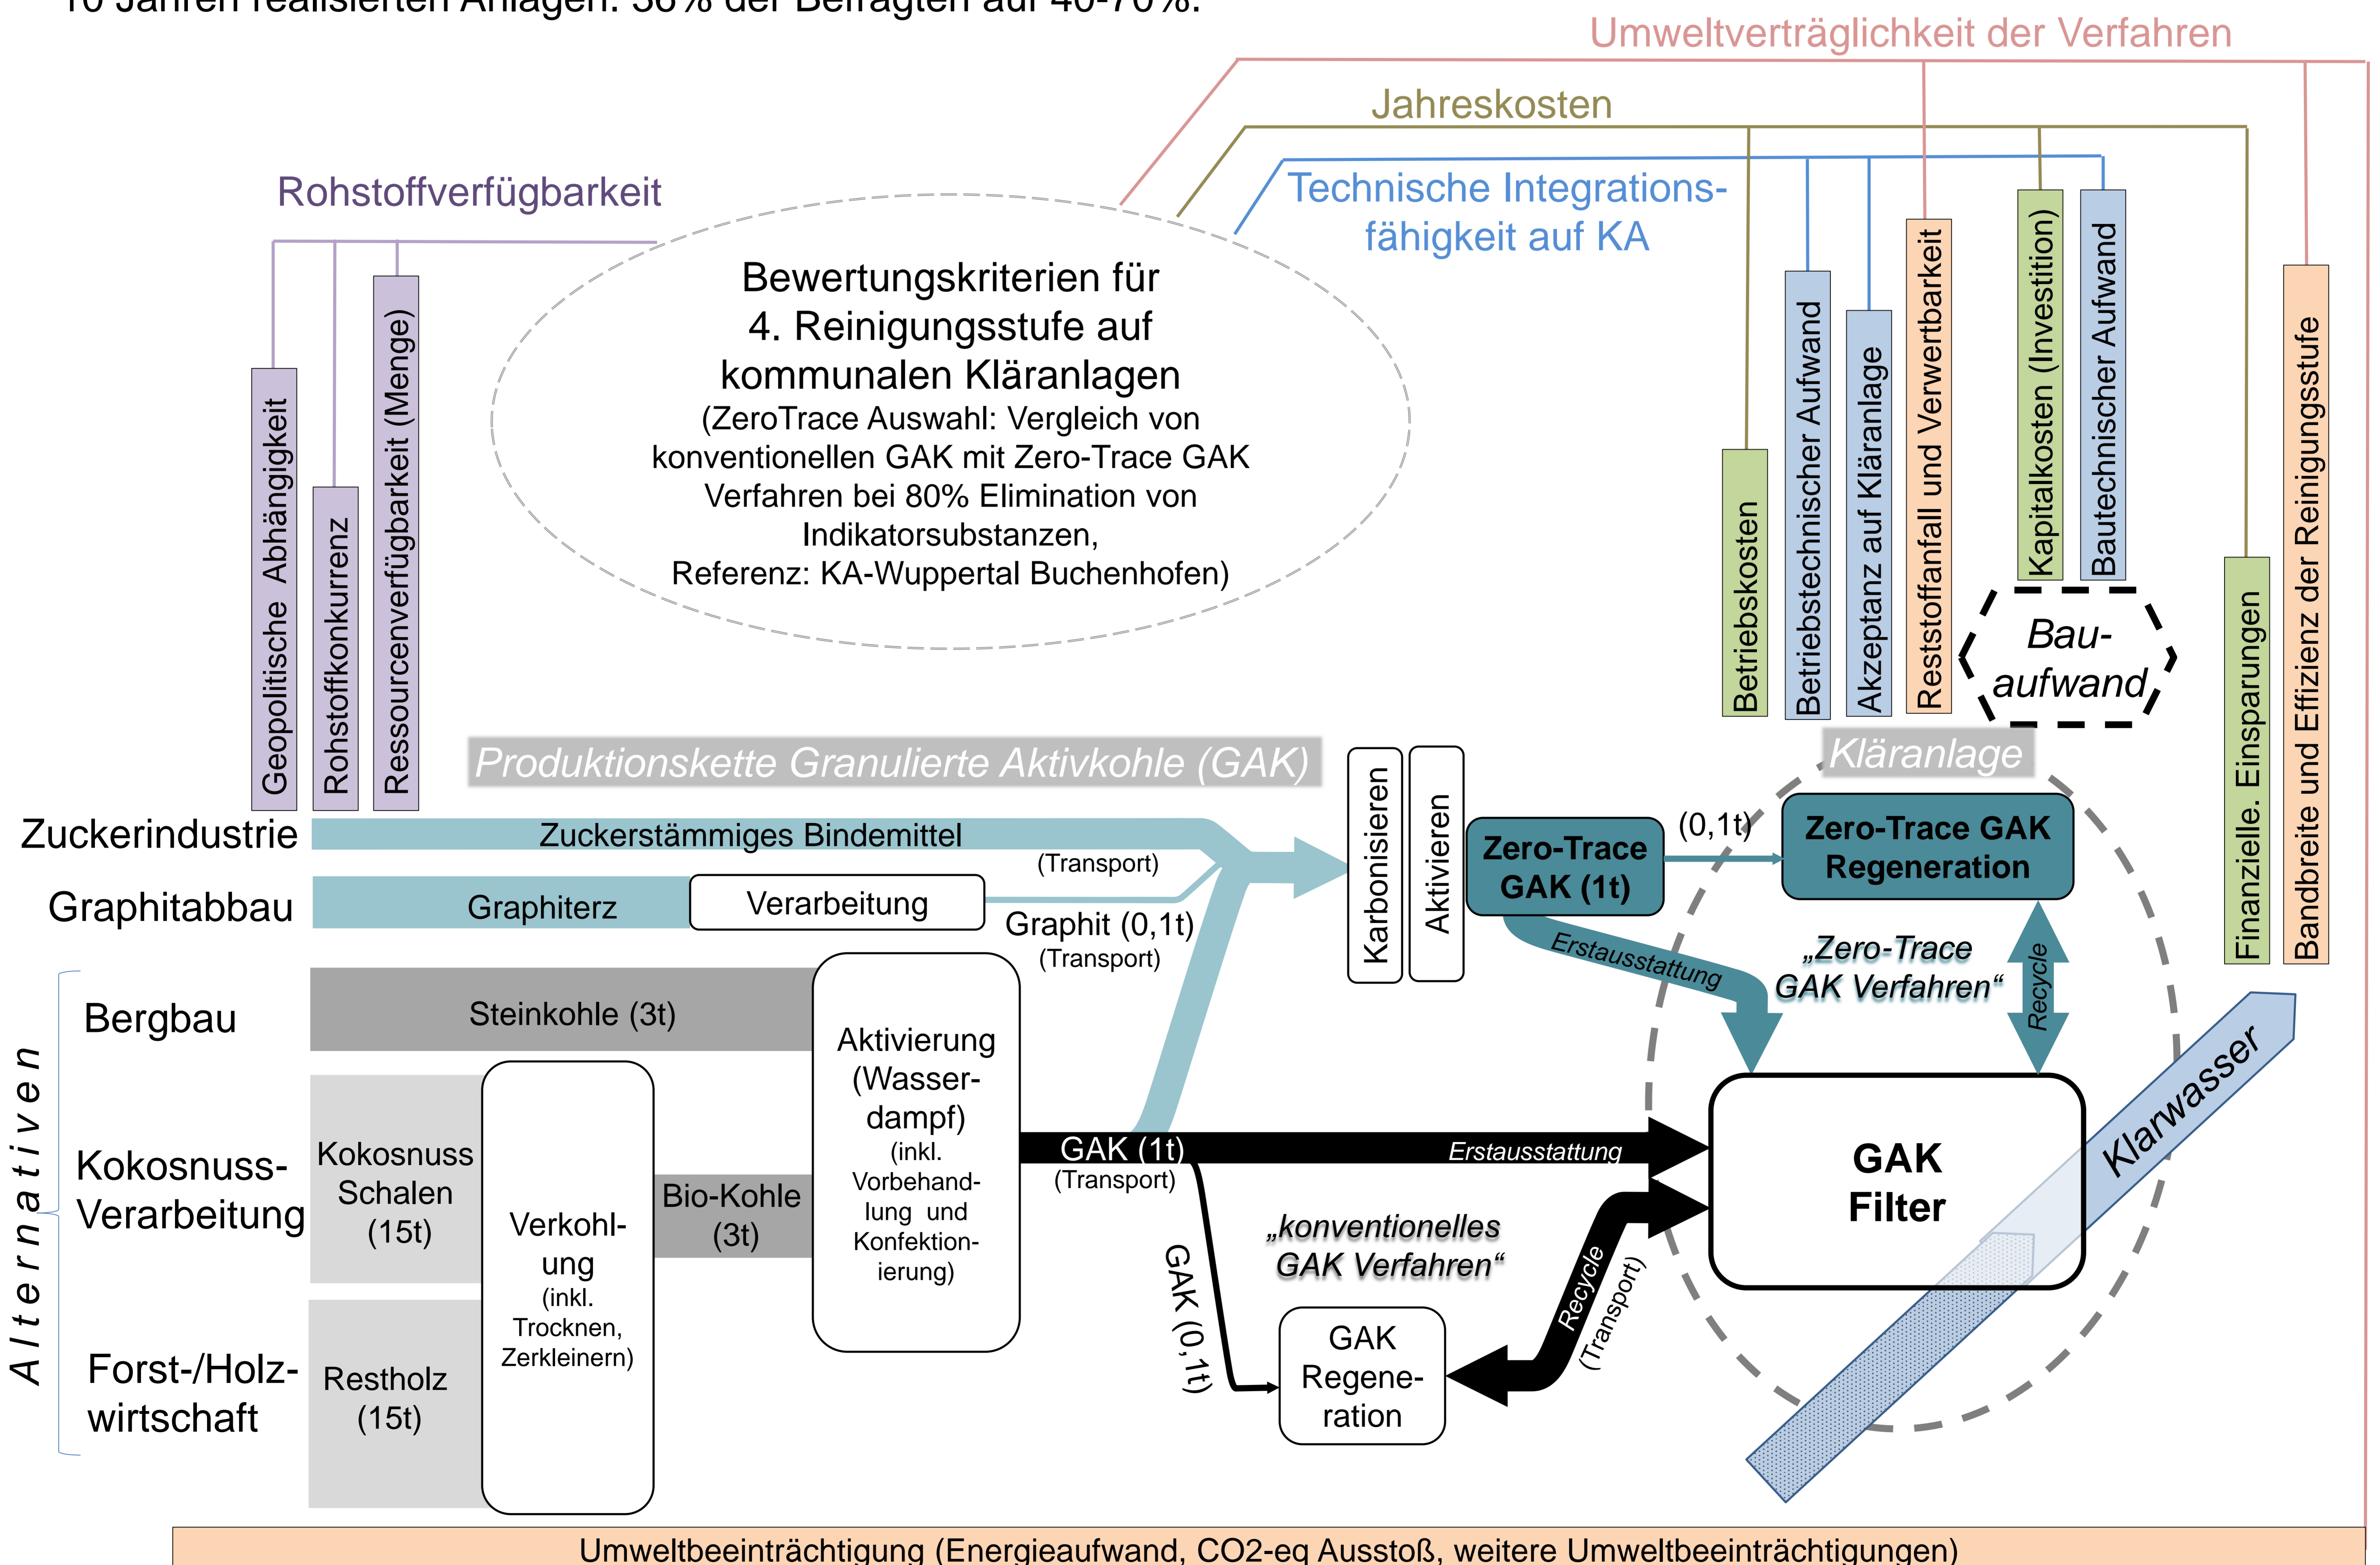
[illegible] Jahren realisierten Anlagen. 58% der Befragten auf 40-70%.

Umweltverträglichkeit der Verfahren

Jahreskosten

Technische Integrationsfähigkeit auf KA

Rohstoffverfügbarkeit

Bewertungskriterien für 4. Reinigungsstufe auf kommunalen Kläranlagen
(ZeroTrace Auswahl: Vergleich von konventionellen GAK mit Zero-Trace GAK Verfahren bei 80% Elimination von Indikatorsubstanzen, Referenz: KA-Wuppertal Buchenhofen)

Geopolitische Abhängigkeit
Rohstoffkonkurrenz
Ressourcenverfügbarkeit (Menge)

Betriebskosten
Betriebstechnischer Aufwand
Akzeptanz auf Kläranlage
Reststoffanfall und Verwertbarkeit
Kapitalkosten (Investition)
Bautechnischer Aufwand
Finanzielle. Einsparungen
Bandbreite und Effizienz der Reinigungsstufe

Bau-aufwand

Produktionskette Granulierte Aktivkohle (GAK)

Kläranlage

Zuckerindustrie
Zuckerstämmiges Bindemittel
(Transport)
Graphitabbau
Graphiterz
Verarbeitung
Graphit (0,1t)
(Transport)
Karbonisieren
Aktivieren
Zero-Trace GAK (1t)
(0,1t)
Zero-Trace GAK Regeneration
Erstausstattung
„Zero-Trace GAK Verfahren“
Recycle

Alternativen
Bergbau
Steinkohle (3t)
Kokosnuss-Verarbeitung
Kokosnuss Schalen (15t)
Verkohlung (inkl. Trocknen, Zerkleinern)
Bio-Kohle (3t)
Aktivierung (Wasserdampf) (inkl. Vorbehandlung und Konfektionierung)
Forst-/Holz-wirtschaft
Restholz (15t)

GAK (1t)
(Transport)
Erstausstattung
GAK Filter
Klarwasser
„konventionelles GAK Verfahren“
GAK (0,1t)
Recycle
(Transport)
GAK Regeneration

Umweltbeeinträchtigung (Energieaufwand, CO2-eq Ausstoß, weitere Umweltbeeinträchtigungen)